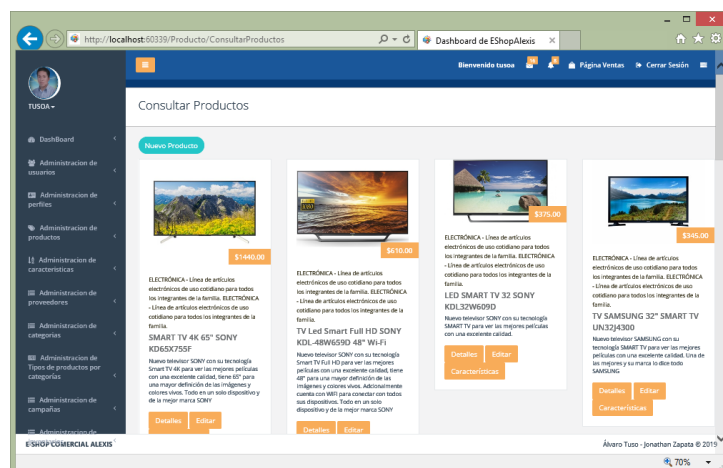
http://localhost:60339/Producto/ConsultarProductos

Dashboard de EShopAlexis

TUSOA

DashBoard

Administracion de usuarios

Administracion de perfiles

Administracion de productos

Administracion de caracteristicas

Administracion de proveedores

Administracion de categorias

Administracion de Tipos de productos por categorías

Administracion de campañas

Bienvenido tusoa

Página Ventas

Cerrar Sesión

Consultar Productos

Nuevo Producto

$1440.00

ELECTRÓNICA - Línea de artículos electrónicos de uso cotidiano para todos los integrantes de la familia. ELECTRÓNICA - Línea de artículos electrónicos de uso cotidiano para todos los integrantes de la familia.

SMART TV 4K 65" SONY KD65X755F

Nuevo televisor SONY con su tecnología Smart TV 4K para ver las mejores películas con una excelente calidad, tiene 65" para una mayor definición de las imágenes y colores vivos. Todo en un solo dispositivo y de la mejor marca SONY

Detalles Editar

$610.00

ELECTRÓNICA - Línea de artículos electrónicos de uso cotidiano para todos los integrantes de la familia. ELECTRÓNICA - Línea de artículos electrónicos de uso cotidiano para todos los integrantes de la familia.

TV Led Smart Full HD SONY KDL-48W650D 48" Wi-Fi

Nuevo televisor SONY con su tecnología Smart TV Full HD para ver las mejores películas con una excelente calidad, tiene 48" para una mayor definición de las imágenes y colores vivos. Adicionalmente cuenta con WiFi para conectar con todos sus dispositivos. Todo en un solo dispositivo y de la mejor marca SONY

Detalles Editar

$375.00

ELECTRÓNICA - Línea de artículos electrónicos de uso cotidiano para todos los integrantes de la familia. ELECTRÓNICA - Línea de artículos electrónicos de uso cotidiano para todos los integrantes de la familia.

LED SMART TV 32 SONY KDL32W609D

Nuevo televisor SONY con su tecnología SMART TV para ver las mejores películas con una excelente calidad.

Detalles Editar

Características

$345.00

ELECTRÓNICA - Línea de artículos electrónicos de uso cotidiano para todos los integrantes de la familia. ELECTRÓNICA - Línea de artículos electrónicos de uso cotidiano para todos los integrantes de la familia.

TV SAMSUNG 32" SMART TV UN32J4300

Nuevo televisor SAMSUNG con su tecnología SMART TV para ver las mejores películas con una excelente calidad. Una de las mejores y su marca lo dice todo SAMSUNG

Detalles Editar

Características

ESHOP COMERCIAL ALEXIS

Álvaro Tuso - Jonathan Zapata © 2019

70%